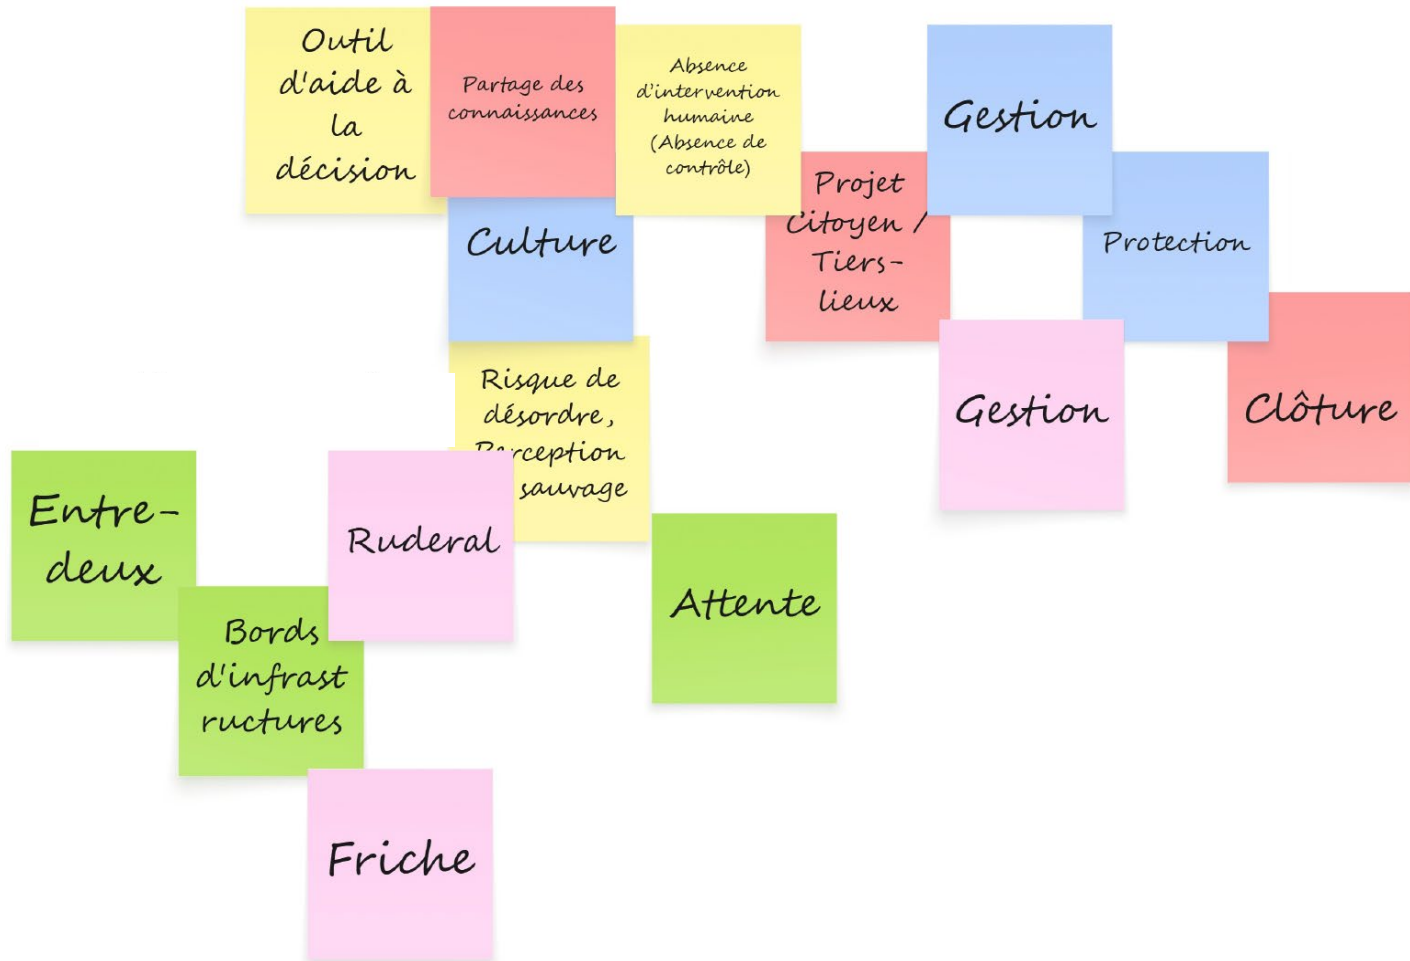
Outil d'aide à la décision

Partage des connaissances

Absence d'intervention humaine (Absence de contrôle)

Gestion

Projet Citoyen / Tiers-lieux

Culture

Protection

Risque de désordre, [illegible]rception sauvage

Gestion

Clôture

Entre-deux

Ruderal

Attente

Bords d'infrastructures

Friche